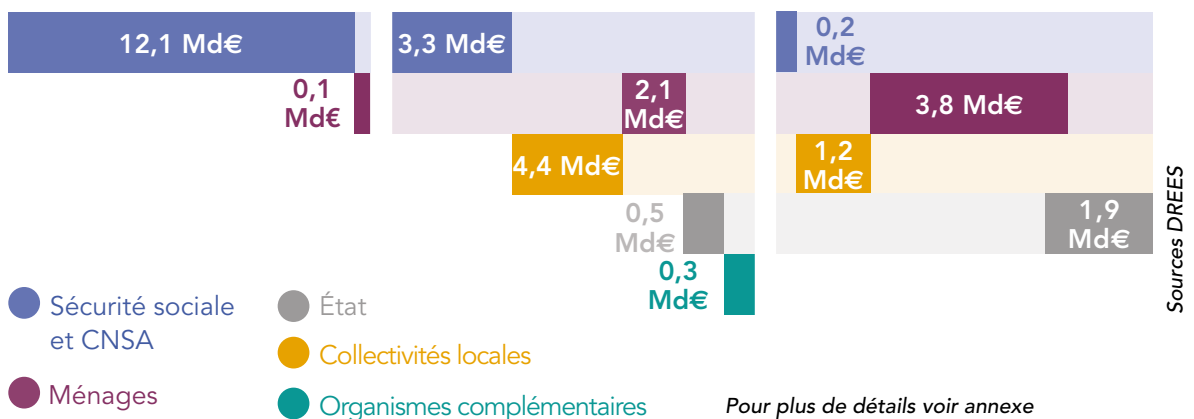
12,1 Md€

0,1 Md€

3,3 Md€

2,1 Md€

4,4 Md€

0,5 Md€

0,3 Md€

0,2 Md€

3,8 Md€

1,2 Md€

1,9 Md€

Sources DREES

Sécurité sociale et CNSA

Ménages

État

Collectivités locales

Organismes complémentaires

Pour plus de détails voir annexe